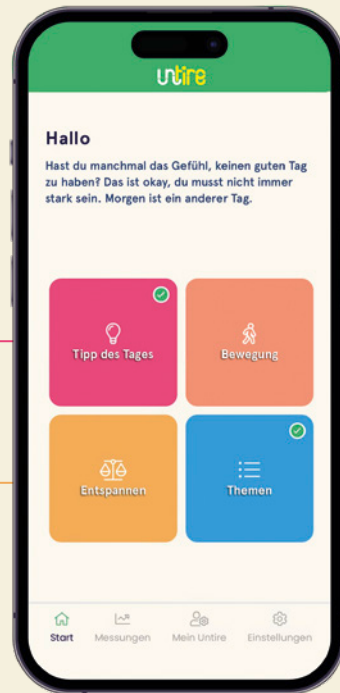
untire

Hallo

Hast du manchmal das Gefühl, keinen guten Tag zu haben? Das ist okay, du musst nicht immer stark sein. Morgen ist ein anderer Tag.

Tipp des Tages

Bewegung

Entspannen

Themen

Start Messungen Mein Untire Einstellungen